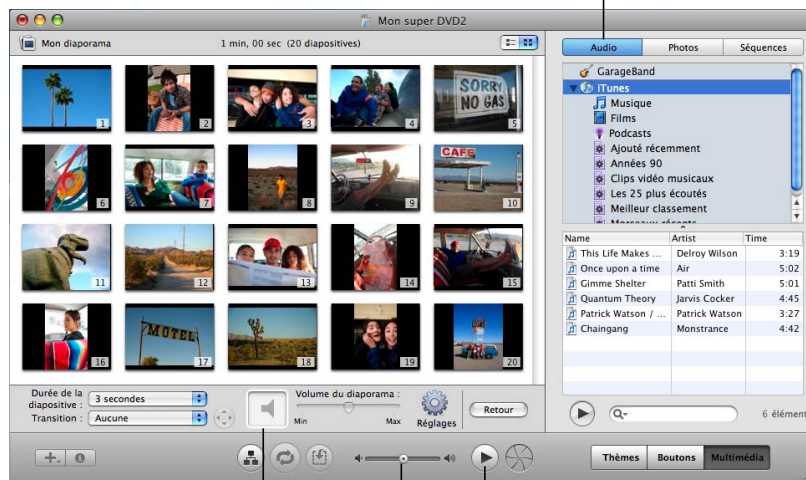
Mon super DVD2

Mon diaporama

1 min, 00 sec (20 diapositives)

1 2 3 4 5 6 7 8 9 10 11 12 13 14 15 16 17 18 19 20

SORRY NO GAS

CAFE

MOTEL

Durée de la diapositive : 3 secondes

Transition : Aucune

Volume du diaporama :

Min Max

Réglages

Retour

Audio Photos Séquences

GarageBand

iTunes

Musique

Films

Podcasts

Ajouté récemment

Années 90

Clips vidéo musicaux

Les 25 plus écoutés

Meilleur classement

Morceaux récents

| Name | Artist | Time |
|---|---|---|
| This Life Makes ... | Delroy Wilson | 3:19 |
| Once upon a time | Air | 5:02 |
| Gimme Shelter | Patti Smith | 5:01 |
| Quantum Theory | Jarvis Cocker | 4:45 |
| Patrick Watson / ... | Patrick Watson | 3:27 |
| Chaingang | Monstrance | 4:42 |

6 élément

Thèmes Boutons Multimédia